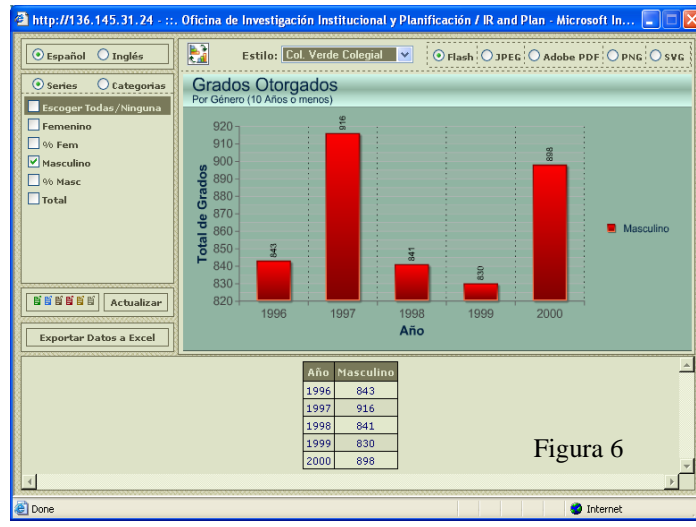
http://136.145.31.24 - ::. Oficina de Investigación Institucional y Planificación / IR and Plan - Microsoft In...

Español Inglés

Series Categorias

Escoger Todas/Ninguna
Femenino
% Fem
Masculino
% Masc
Total

Actualizar

Exportar Datos a Excel

Estilo: Col. Verde Colegial

Flash JPEG Adobe PDF PNG SVG

Grados Otorgados
Por Género (10 Años o menos)

Total de Grados

920
910
900
890
880
870
860
850
840
830
820

843
916
841
830
898

1996 1997 1998 1999 2000

Año

Masculino

| Año | Masculino |
|---|---|
| 1996 | 843 |
| 1997 | 916 |
| 1998 | 841 |
| 1999 | 830 |
| 2000 | 898 |

Figura 6

Done

Internet